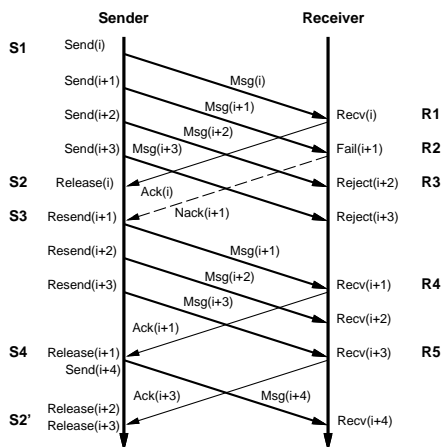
Sender
Receiver
S1
Send(i)
Send(i+1)
Msg(i)
Send(i+2)
Msg(i+1)
Recv(i)
R1
Msg(i+2)
Send(i+3)
Msg(i+3)
Fail(i+1)
R2
S2
Release(i)
Ack(i)
Reject(i+2)
R3
S3
Resend(i+1)
Nack(i+1)
Reject(i+3)
Resend(i+2)
Msg(i+1)
Resend(i+3)
Msg(i+2)
Recv(i+1)
R4
Msg(i+3)
Recv(i+2)
Ack(i+1)
S4
Release(i+1)
Recv(i+3)
R5
Send(i+4)
Ack(i+3)
Msg(i+4)
S2'
Release(i+2)
Release(i+3)
Recv(i+4)